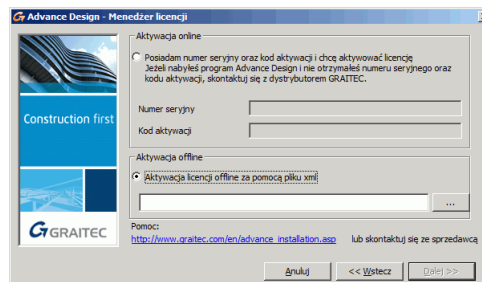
Advance Design - Menedżer licencji

Construction first

GRAITEC

Aktywacja online

Posiadam numer seryjny oraz kod aktywacji i chcę aktywować licencję
Jeżeli nabyłeś program Advance Design i nie otrzymałeś numeru seryjnego oraz kodu aktywacji, skontaktuj się z dystrybutorem GRAITEC.

Numer seryjny

Kod aktywacji

Aktywacja offline

Aktywacja licencji offline za pomocą pliku xml

...

Pomoc:
http://www.graitec.com/en/advance_installation.asp lub skontaktuj się ze sprzedawcą

Anuluj

<< Wstecz

Dalej >>